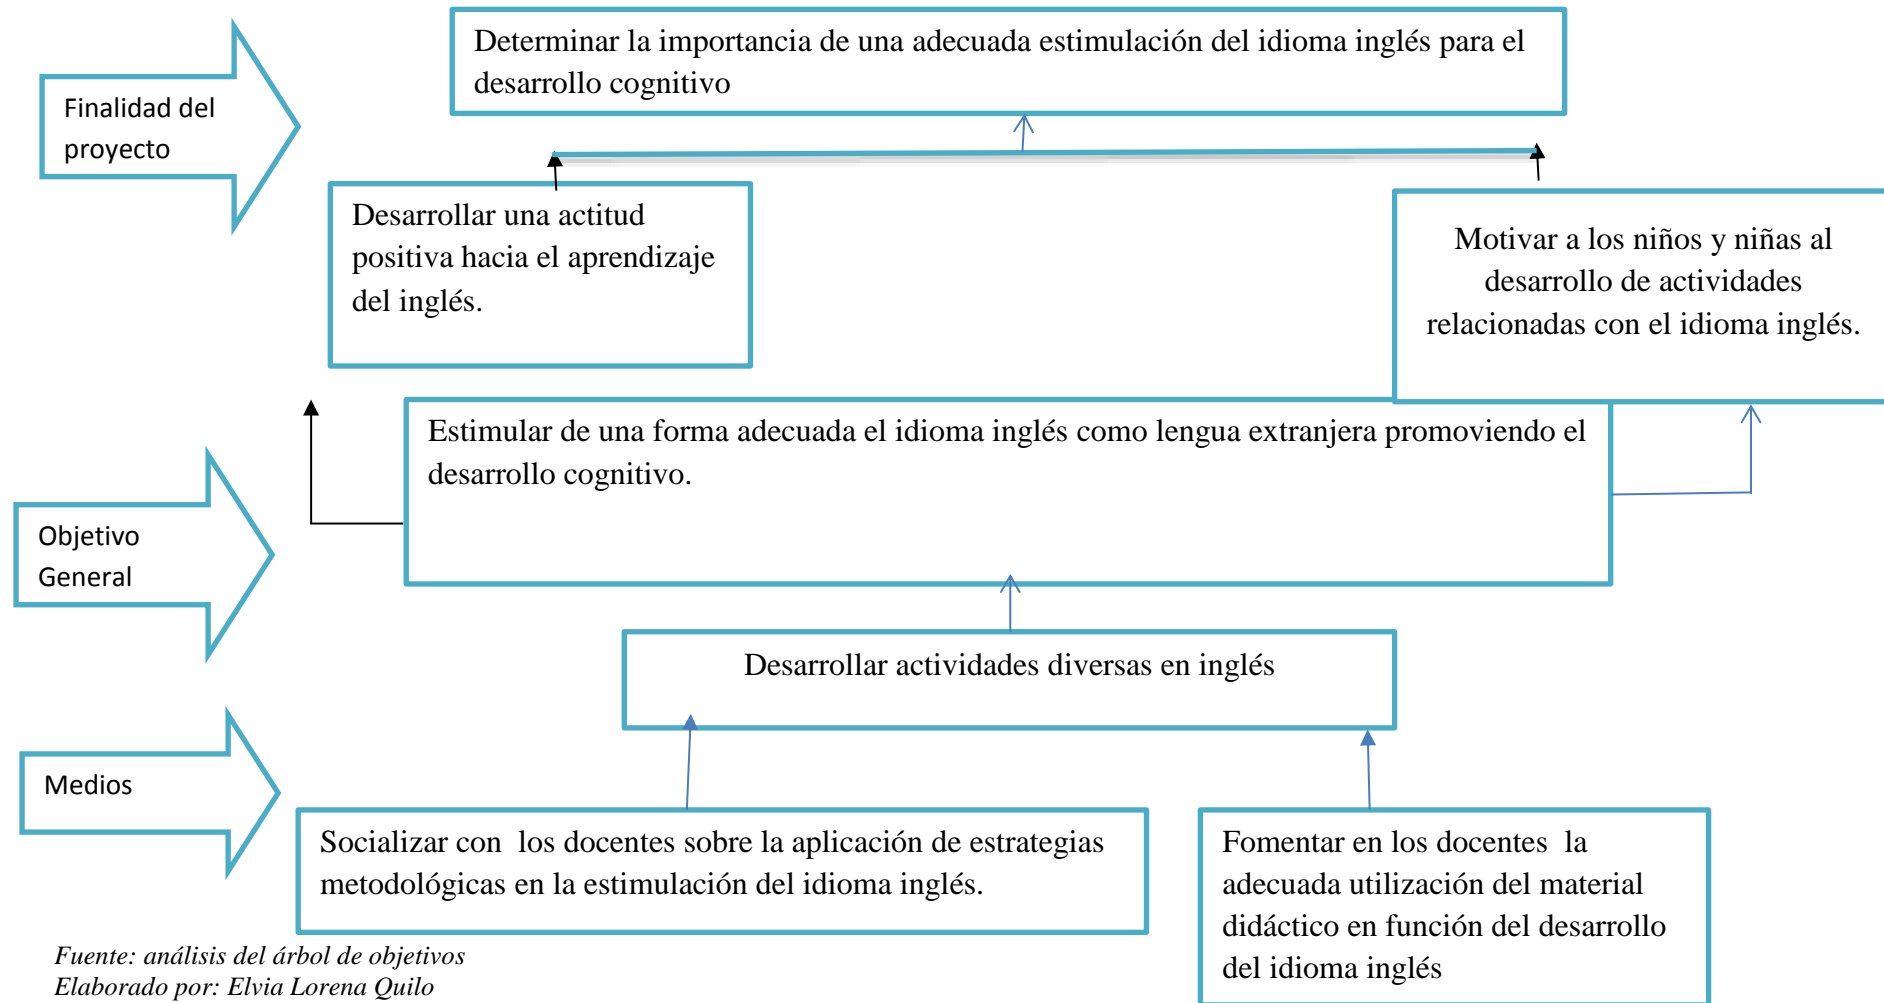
Finalidad del proyecto

Determinar la importancia de una adecuada estimulación del idioma inglés para el desarrollo cognitivo

Desarrollar una actitud positiva hacia el aprendizaje del inglés.

Motivar a los niños y niñas al desarrollo de actividades relacionadas con el idioma inglés.

Objetivo General

Estimular de una forma adecuada el idioma inglés como lengua extranjera promoviendo el desarrollo cognitivo.

Desarrollar actividades diversas en inglés

Medios

Socializar con los docentes sobre la aplicación de estrategias metodológicas en la estimulación del idioma inglés.

Fomentar en los docentes la adecuada utilización del material didáctico en función del desarrollo del idioma inglés

Fuente: análisis del árbol de objetivos
Elaborado por: Elvia Lorena Quilo